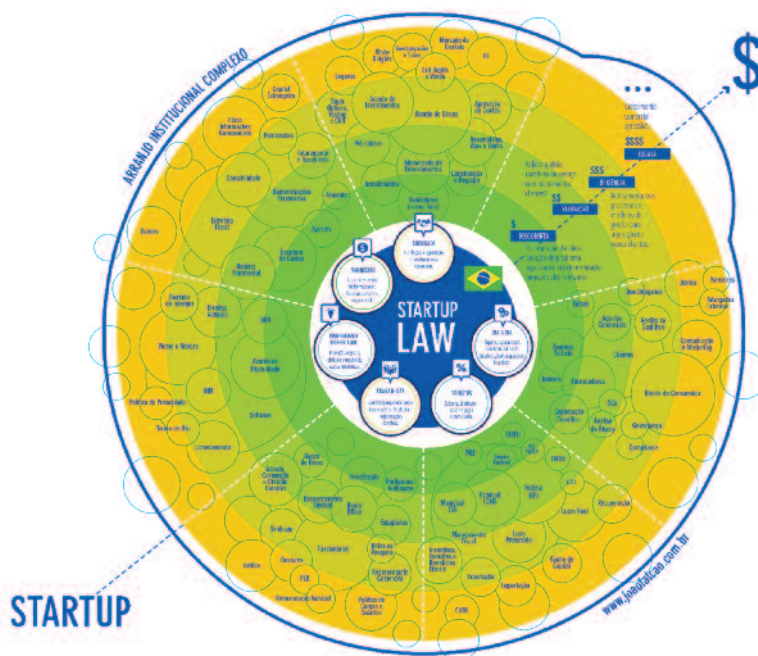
ARRANJO INSTITUCIONAL COMPLEXO

STARTUP
LAW

STARTUP

$

...

$$$$
ESCALA

$$$
EFICIÊNCIA

$$
VALIDAÇÃO

$
DESCOBERTA

Contratos
Acordo de Sócios
Investimento
Propriedade Intelectual
Sócios
Impostos
Fornecedores
Empregados
Marketing
Compliance
Governança
Privacidade
Termos de Uso
Software
Captação de Recursos
Contratos de Investimento
Vesting
Stock Options
Marca
Patente
Direitos Autorais
Consumidor
Trabalhista
Tributário
Societário
Regulatório

www.joaotatcao.com.br